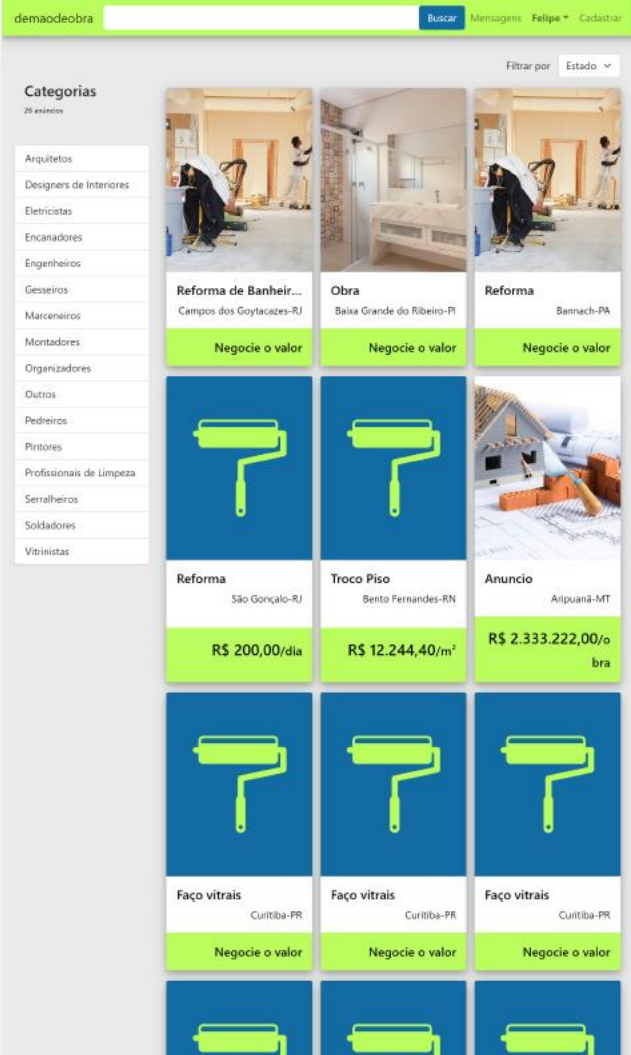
demaodeobra
Buscar
Mensagens Felipe ▾ Cadastrar

Filtrar por Estado

Categorias
26 anúncios

Arquitetos
Designers de Interiores
Eletricistas
Encanadores
Engenheiros
Gesseiros
Marceneiros
Montadores
Organizadores
Outros
Pedreiros
Pintores
Profissionais de Limpeza
Serralheiros
Soldadores
Vitrinistas

Reforma de Banheir...
Campos dos Goytacazes-RJ
Negocie o valor

Obra
Baixa Grande do Ribeiro-PI
Negocie o valor

Reforma
Bannach-PA
Negocie o valor

Reforma
São Gonçalo-RJ
R$ 200,00/dia

Troco Piso
Bento Fernandes-RN
R$ 12.244,40/m²

Anuncio
Aripuanã-MT
R$ 2.333.222,00/obra

Faço vitrais
Curitiba-PR
Negocie o valor

Faço vitrais
Curitiba-PR
Negocie o valor

Faço vitrais
Curitiba-PR
Negocie o valor